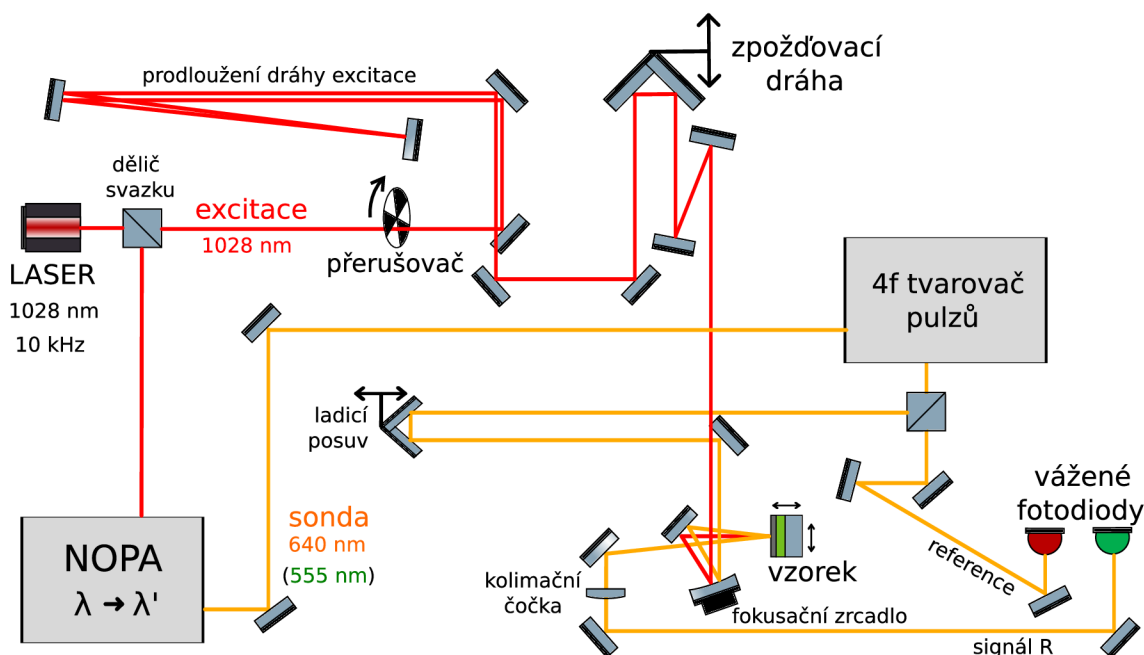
prodloužení dráhy excitace

zpožďovací dráha

dělič svazku

excitace
1028 nm

přerušovač

LASER
1028 nm
10 kHz

4f tvarovač pulzů

ladicí posuv

vážené fotodiody

reference

sonda
640 nm
(555 nm)

NOPA
λ → λ'

kolimační čočka

vzorek

fokusační zrcadlo

signál R